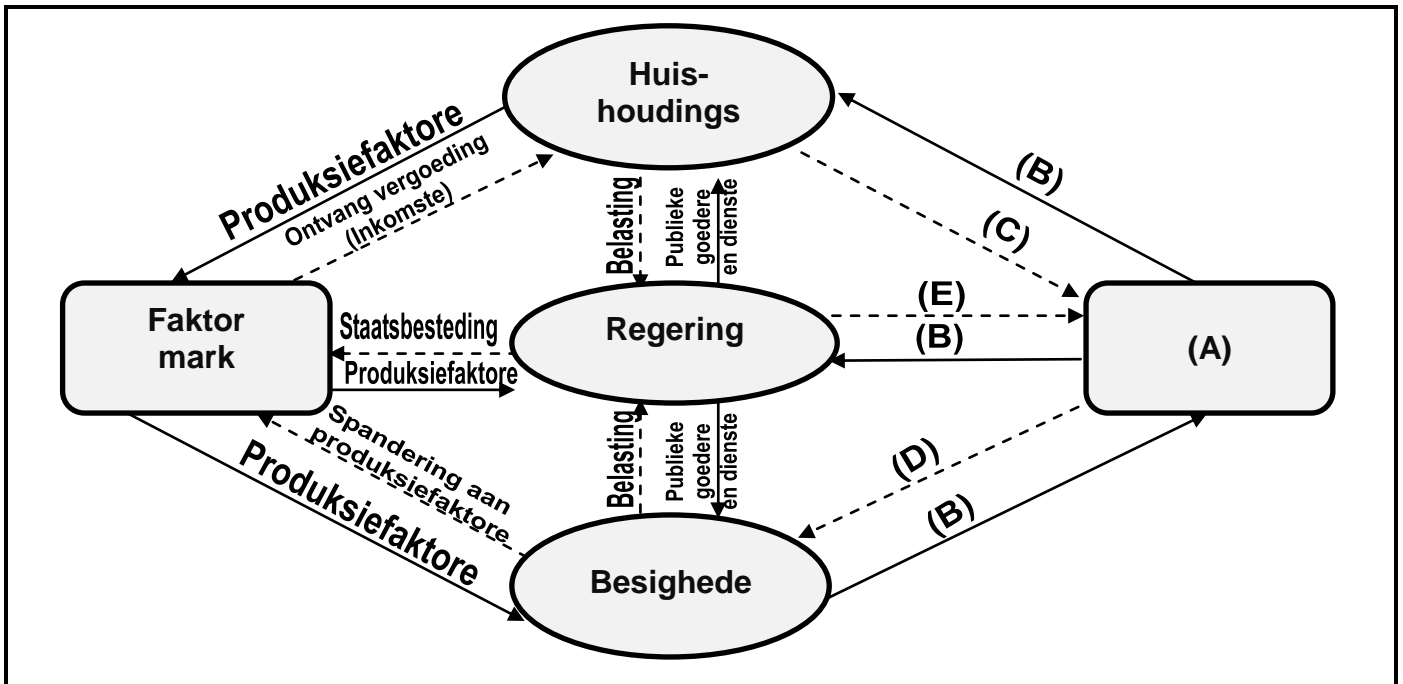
Huishoudings

Produksiefaktore

Ontvang vergoeding (Inkomste)

(B)

(C)

Belasting

Publieke goedere en dienste

Faktor mark

Staatsbesteding

Regering

(E)

(B)

(A)

Produksiefaktore

Spandering aan produksiefaktore

Belasting

Publieke goedere en dienste

(D)

Produksiefaktore

(B)

Besighede